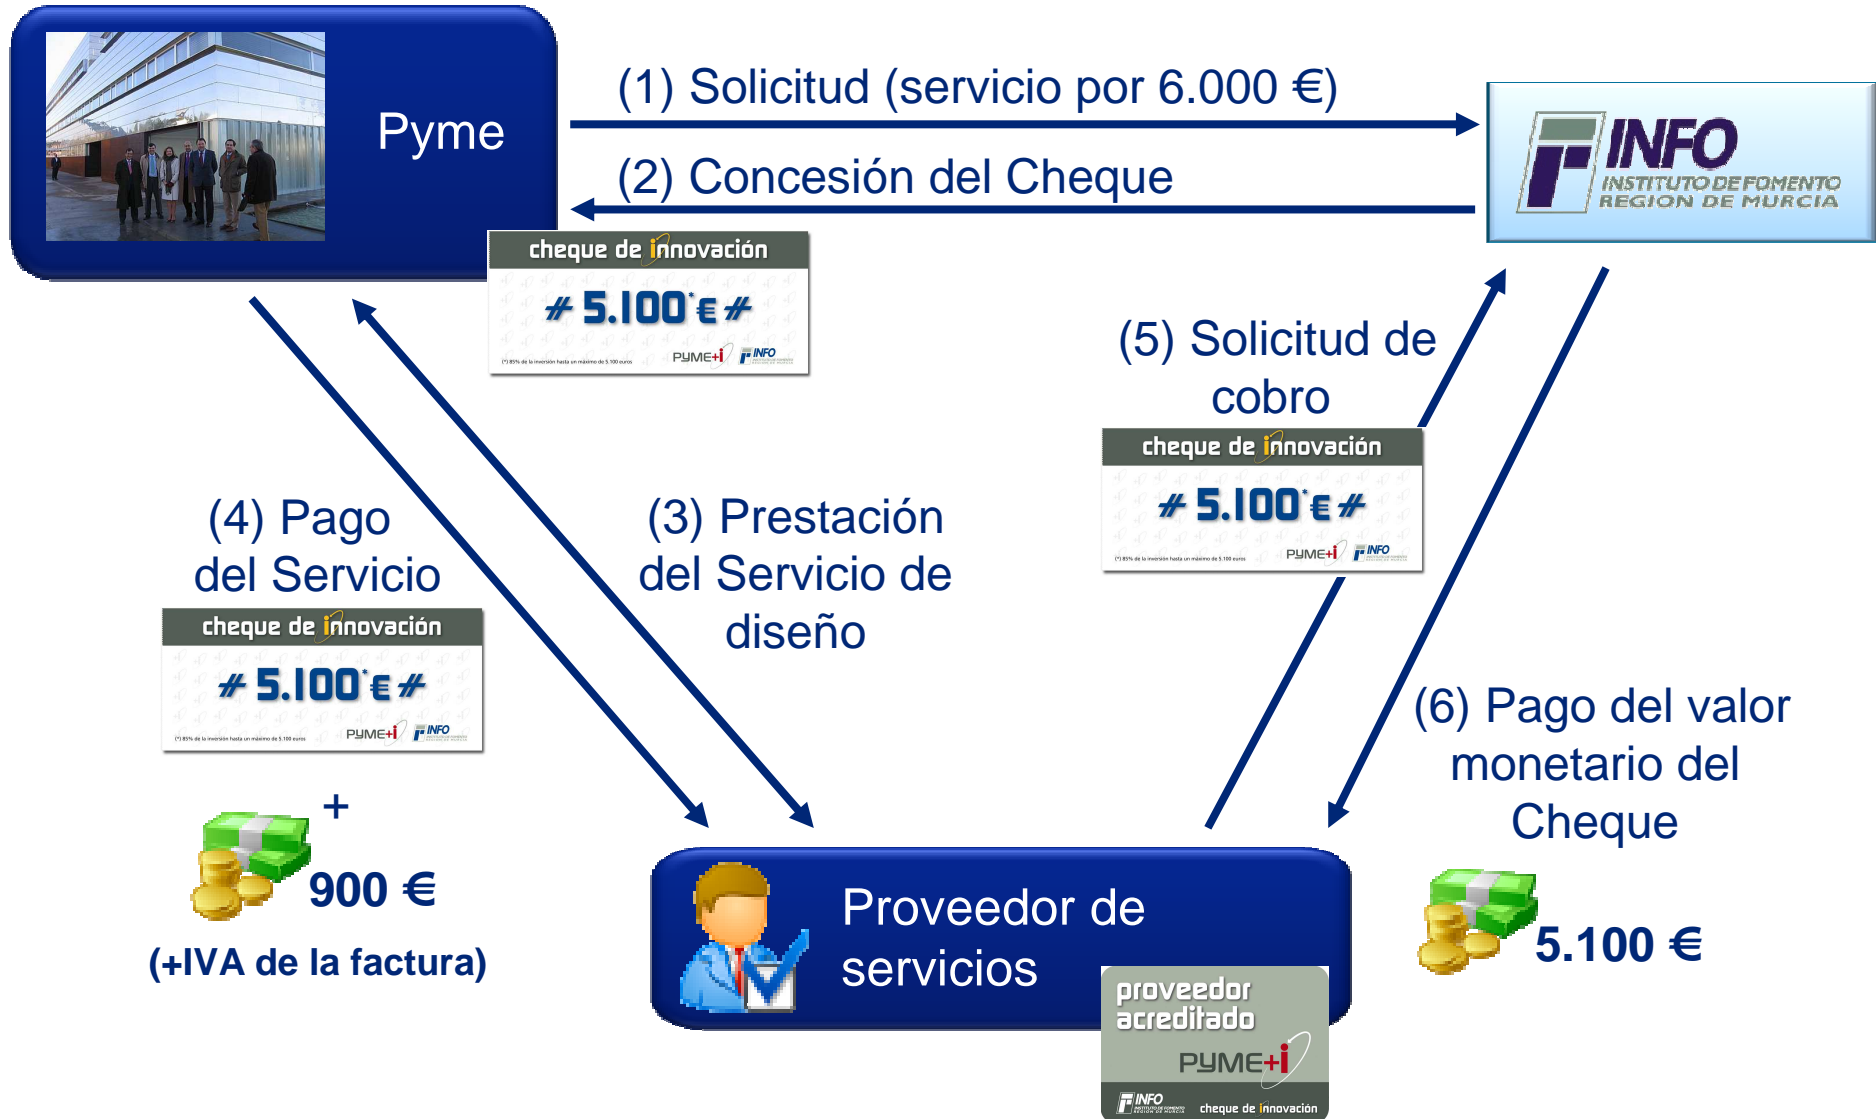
Pyme

(1) Solicitud (servicio por 6.000 €)

INFO
INSTITUTO DE FOMENTO
REGION DE MURCIA

(2) Concesión del Cheque

cheque de innovación
# 5.100* € #
(*) 85% de la inversión hasta un máximo de 5.100 euros
PYME+i INFO

(5) Solicitud de cobro

cheque de innovación
# 5.100* € #
(*) 85% de la inversión hasta un máximo de 5.100 euros
PYME+i INFO

(4) Pago del Servicio

cheque de innovación
# 5.100* € #
(*) 85% de la inversión hasta un máximo de 5.100 euros
PYME+i INFO

+
900 €
(+IVA de la factura)

(3) Prestación del Servicio de diseño

(6) Pago del valor monetario del Cheque

5.100 €

Proveedor de servicios

proveedor acreditado
PYME+i
INFO cheque de innovación